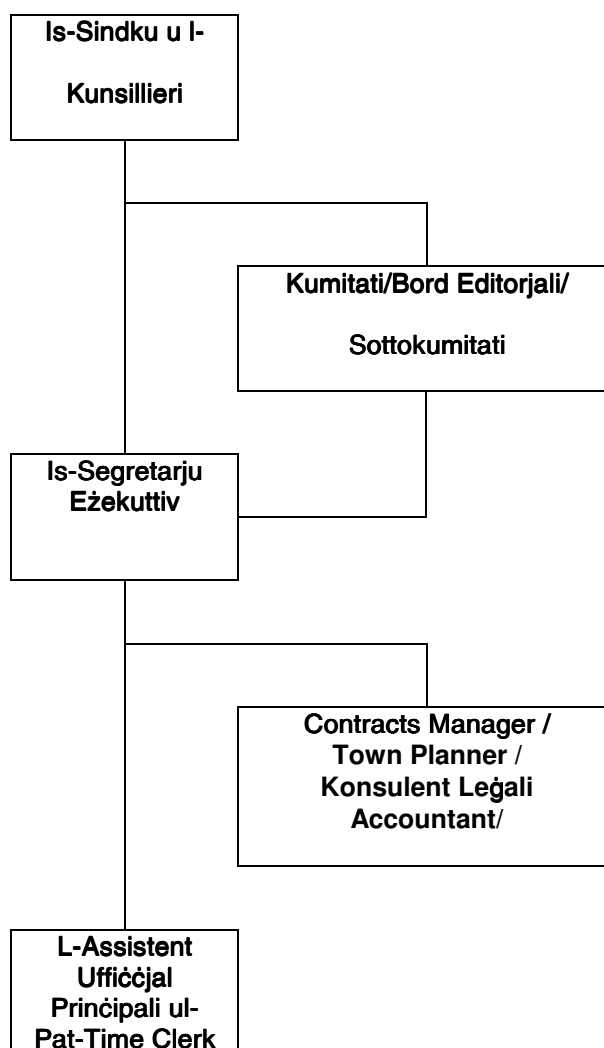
Is-Sindku u l-

Kunsillieri

Kumitati/Bord Editorjali/

Sottokumitati

Is-Segretarju Eżekuttiv

Contracts Manager / Town Planner / Konsulent Leġali Accountant/

L-Assistent Uffiċċjal Prinċipali ul-Pat-Time Clerk